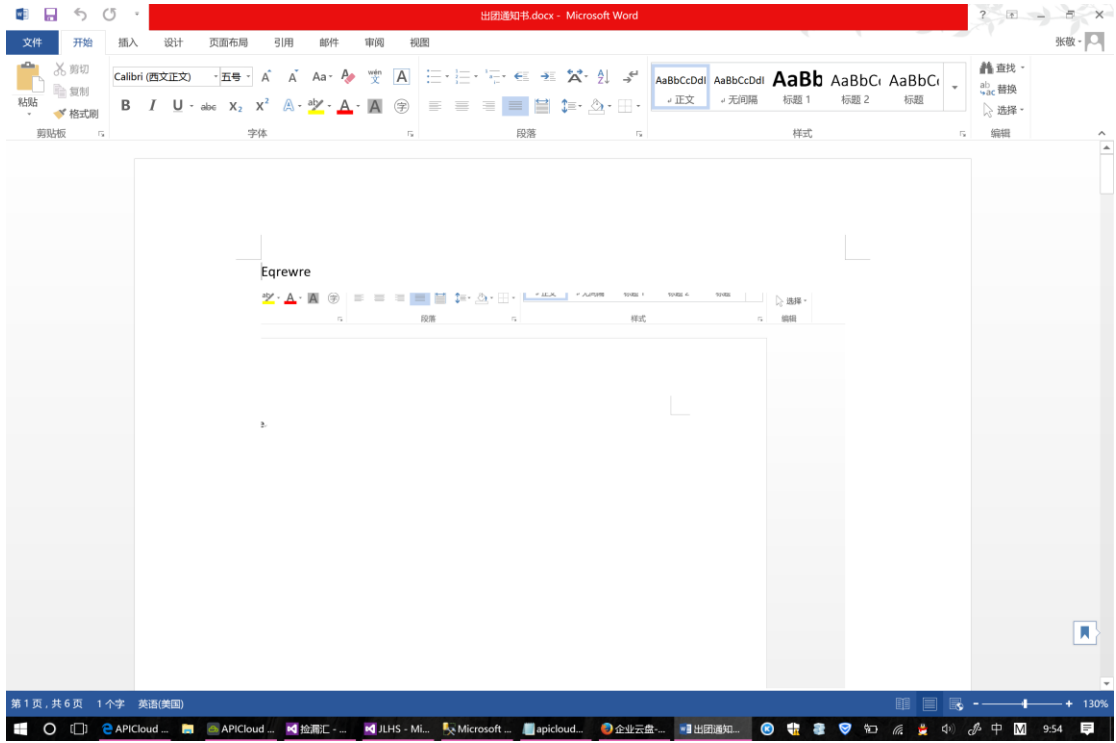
出团通知书.docx - Microsoft Word

文件 开始 插入 设计 页面布局 引用 邮件 审阅 视图

张敬

剪切
复制
粘贴
格式刷
剪贴板

Calibri (西文正文) 五号
字体

段落

AaBbCcDdI 正文
AaBbCcDdI 无间隔
AaBb 标题 1
AaBbC 标题 2
AaBbC 标题
样式

查找
替换
选择
编辑

Eqrewre

段落 样式 选择 编辑

第 1 页，共 6 页 1 个字 英语(美国)

130%

APICloud ... APICloud ... 捡漏汇 - ... JLHS - Mi... Microsoft ... apicloud... 企业云盘-... 出团通知...

中 9:54